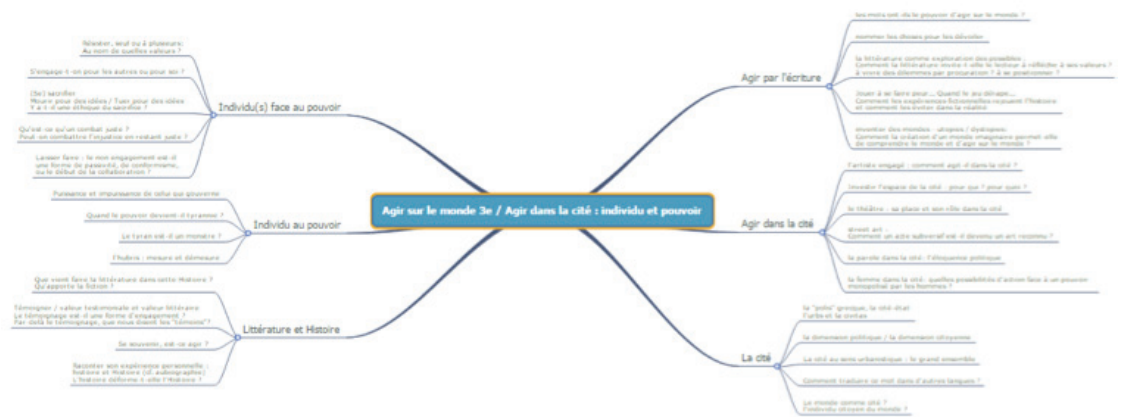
Agir sur le monde 3e / Agir dans la cité : individu et pouvoir

Individu(s) face au pouvoir

Résister, seul ou à plusieurs; Au nom de quelles valeurs ?

S'engager : oui pour les autres ou pour soi ?

(Se) sacrifier
Mourir pour des idées / Tuer pour des idées
Y a-t-il une éthique du sacrifice ?

Qu'est-ce qu'un combat juste ?
Peut-on combattre l'injustice en restant juste ?

Laisser faire : le non engagement est-il une forme de passivité, de conformisme, ou le début de la collaboration ?

Individu au pouvoir

Puissance et impuissance de celui qui gouverne

Quand le pouvoir devient-il tyrannie ?

Le tyran est-il un monstre ?

l'hubris : mesure et démesure

Littérature et Histoire

Que vient faire la littérature dans cette Histoire ?
Qu'apporte la fiction ?

Témoigner / valeur testimoniale et valeur littéraire
Le témoignage est-il une forme d'engagement ?
Par delà le témoignage, que nous disent les "témoins"?

Se souvenir, est-ce agir ?

Raconter son expérience personnelle : histoire et Histoire (cf. autobiographie)
L'histoire déforme-t-elle l'Histoire ?

Agir par l'écriture

les mots ont-ils le pouvoir d'agir sur le monde ?

nommer les choses pour les dévoiler

la littérature comme exploration des possibles
Comment la littérature invite-t-elle le lecteur à réfléchir à ses valeurs ? à vivre des dilemmes par procuration ? à se positionner ?

Jouer à se faire peur... Quand le jeu dérape...
Comment les expériences fictionnelles rejouent l'histoire et comment les éviter dans la réalité

inventer des mondes : utopies / dystopies
Comment la création d'un monde imaginaire permet-elle de comprendre le monde et d'agir sur le monde ?

Agir dans la cité

l'artiste engagé : comment agit-il dans la cité ?

Investir l'espace de la cité : pour qui ? pour quoi ?

le théâtre : sa place et son rôle dans la cité

street art :
Comment un acte subversif est-il devenu un art reconnu ?

la parole dans la cité : l'éloquence politique

la femme dans la cité : quelles possibilités d'action face à un pouvoir monopolisé par les hommes ?

La cité

la "polis" grecque, la cité-état
l'urbs et la civitas

la dimension politique / la dimension citoyenne

La cité au sens urbanistique : le grand ensemble

Comment traduire ce mot dans d'autres langues ?

Le monde comme cité ?
l'individu citoyen du monde ?